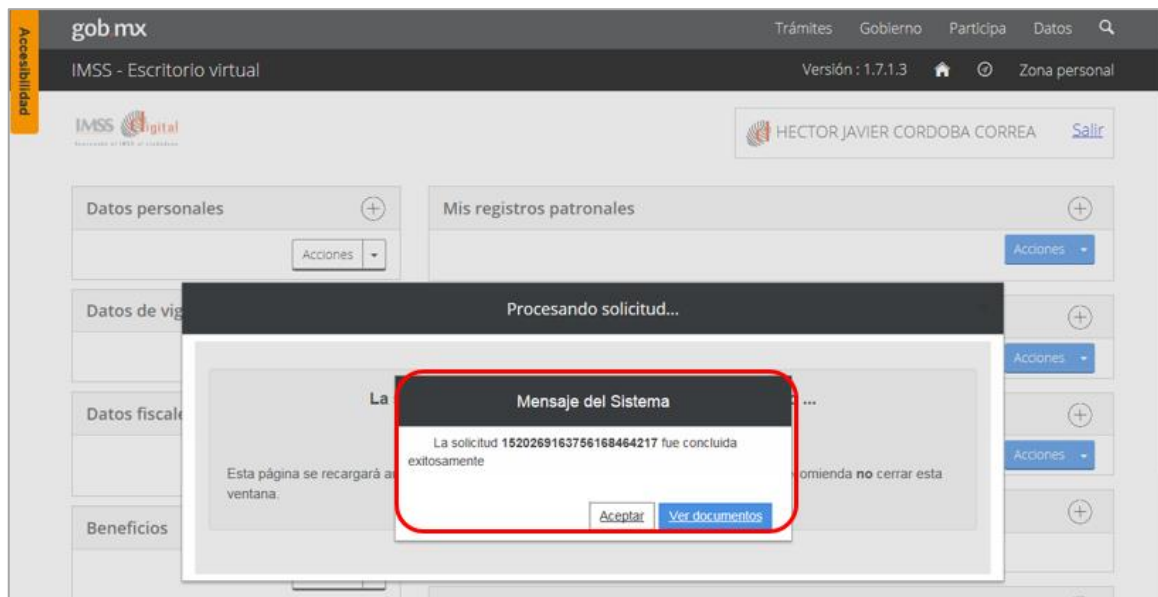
Accesibilidad

gob mx

Trámites Gobierno Participa Datos

IMSS - Escritorio virtual

Versión : 1.7.1.3 Zona personal

IMSS Digital

HECTOR JAVIER CORDOBA CORREA Salir

Datos personales

Acciones

Mis registros patronales

Acciones

Datos de vig

Acciones

Datos fiscal

Acciones

Beneficios

Procesando solicitud...

La

...

Esta página se recargará a

omienda **no** cerrar esta ventana.

Mensaje del Sistema

La solicitud **152026916375616846421​7** fue concluida exitosamente

Aceptar Ver documentos